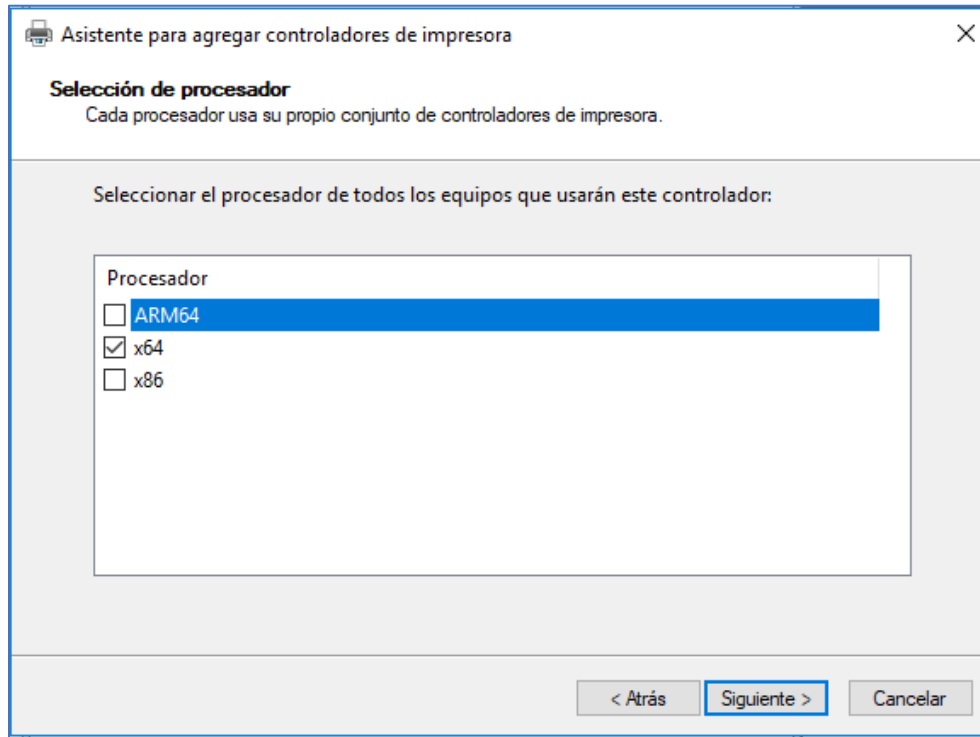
Asistente para agregar controladores de impresora

Selección de procesador
Cada procesador usa su propio conjunto de controladores de impresora.

Seleccionar el procesador de todos los equipos que usarán este controlador:

Procesador
ARM64
x64
x86

< Atrás
Siguiente >
Cancelar